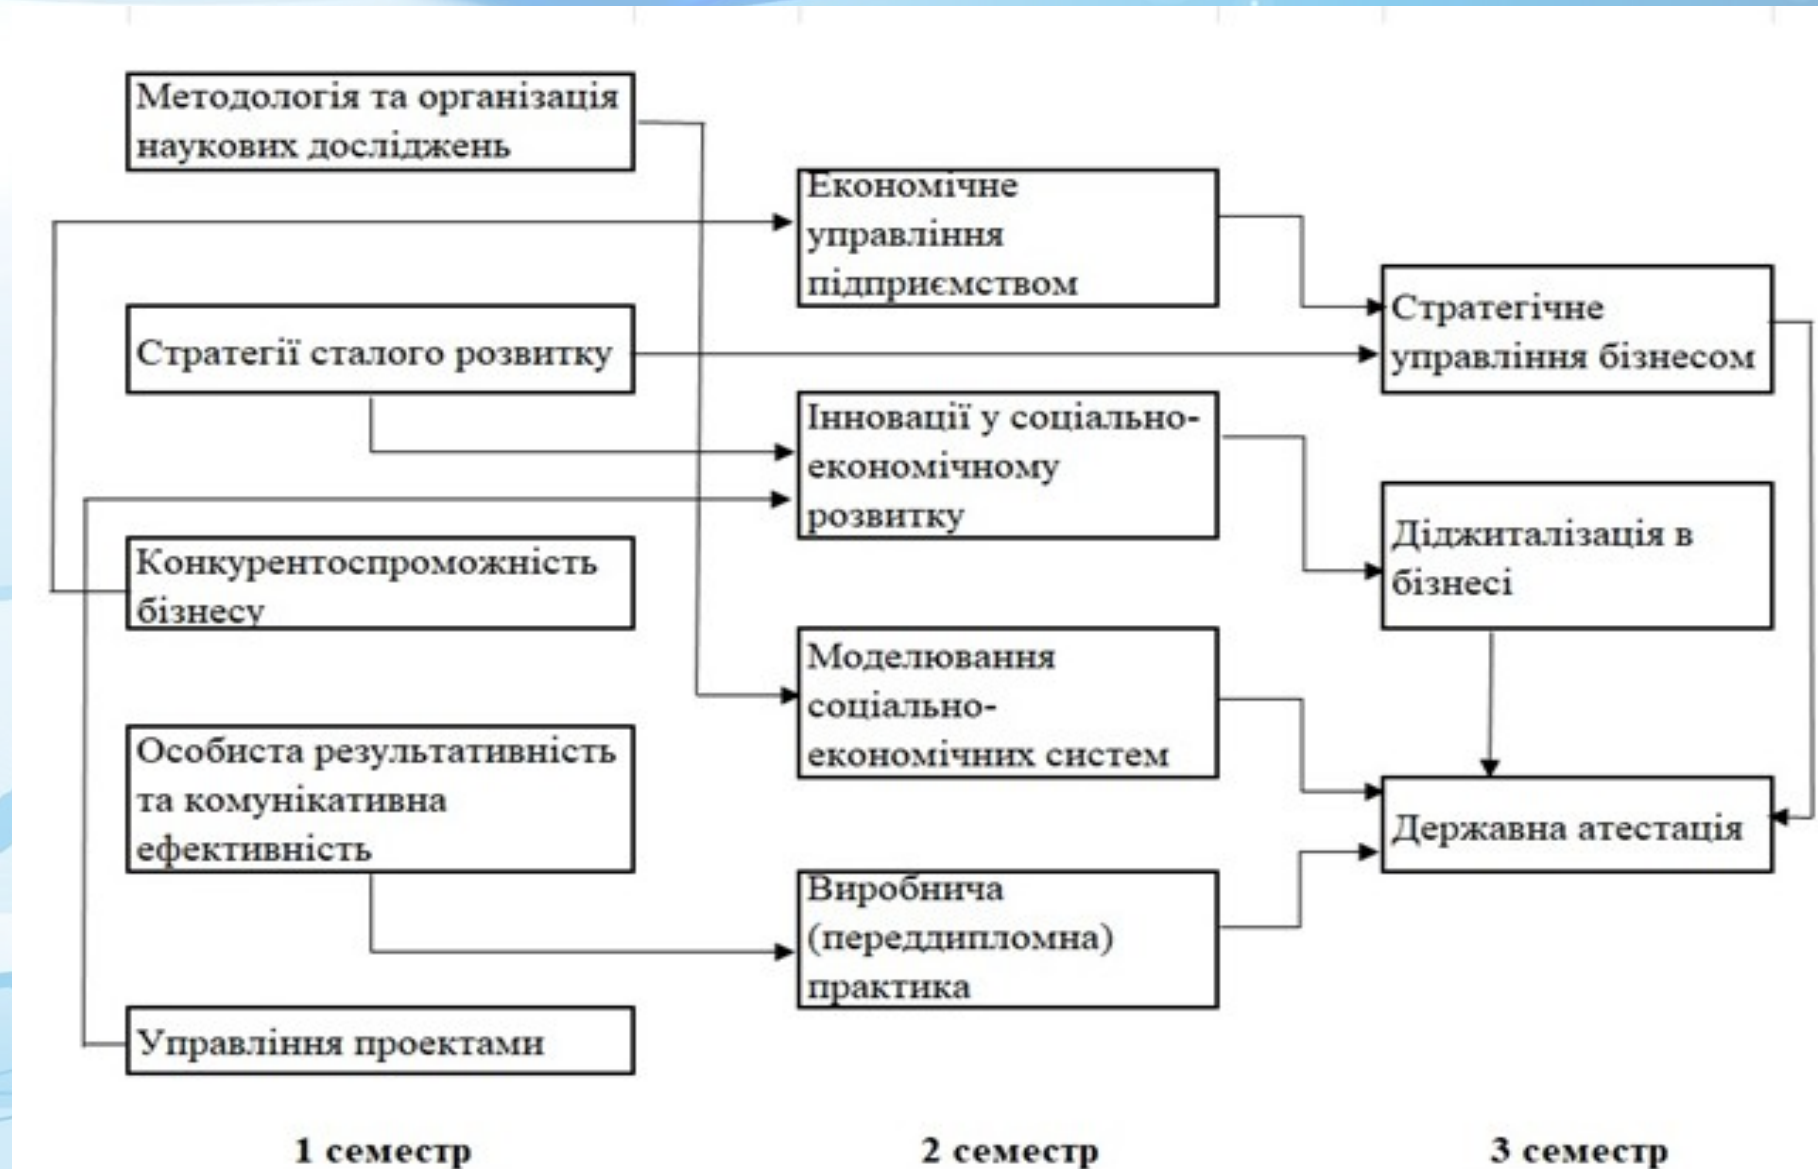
Методологія та організація наукових досліджень

Економічне управління підприємством

Стратегічне управління бізнесом

Стратегії сталого розвитку

Інновації у соціально-економічному розвитку

Діджиталізація в бізнесі

Конкурентоспроможність бізнесу

Моделювання соціально-економічних систем

Особиста результативність та комунікативна ефективність

Державна атестація

Виробнича (переддипломна) практика

Управління проектами

1 семестр

2 семестр

3 семестр